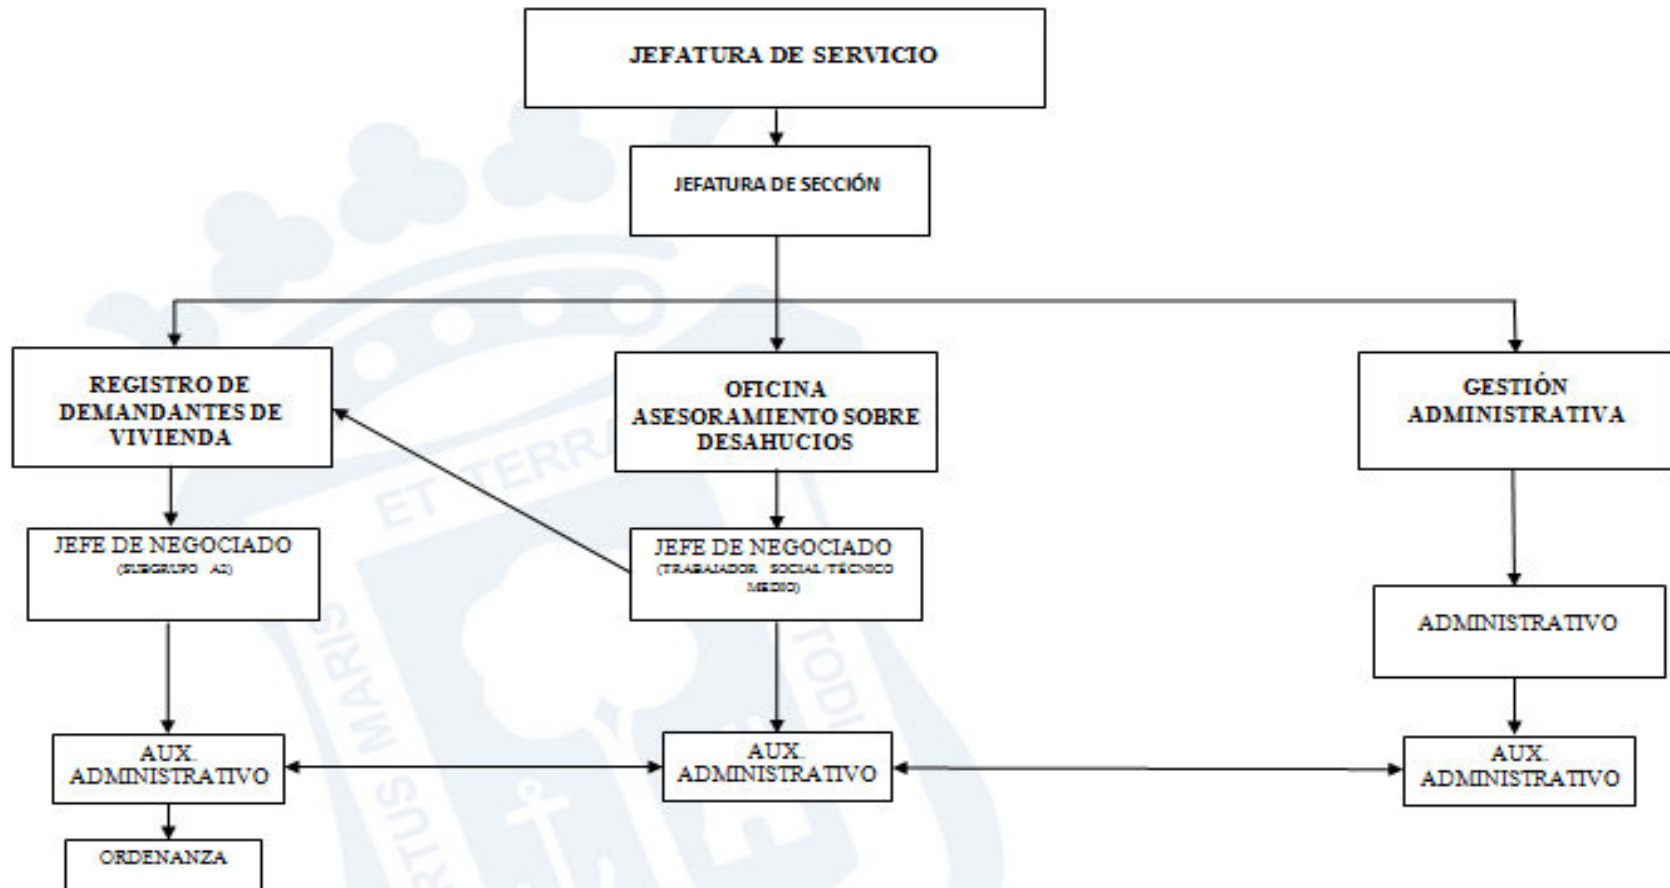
JEFATURA DE SERVICIO

JEFATURA DE SECCIÓN

REGISTRO DE DEMANDANTES DE VIVIENDA

OFICINA ASESORAMIENTO SOBRE DESAHUCIOS

GESTIÓN ADMINISTRATIVA

JEFE DE NEGOCIADO (SUBGRUPO A2)

JEFE DE NEGOCIADO (TRABAJADOR SOCIAL/TÉCNICO MEDIO)

ADMINISTRATIVO

AUX. ADMINISTRATIVO

AUX. ADMINISTRATIVO

AUX. ADMINISTRATIVO

ORDENANZA

ET TERRA

MARIS

RTUS

TODI